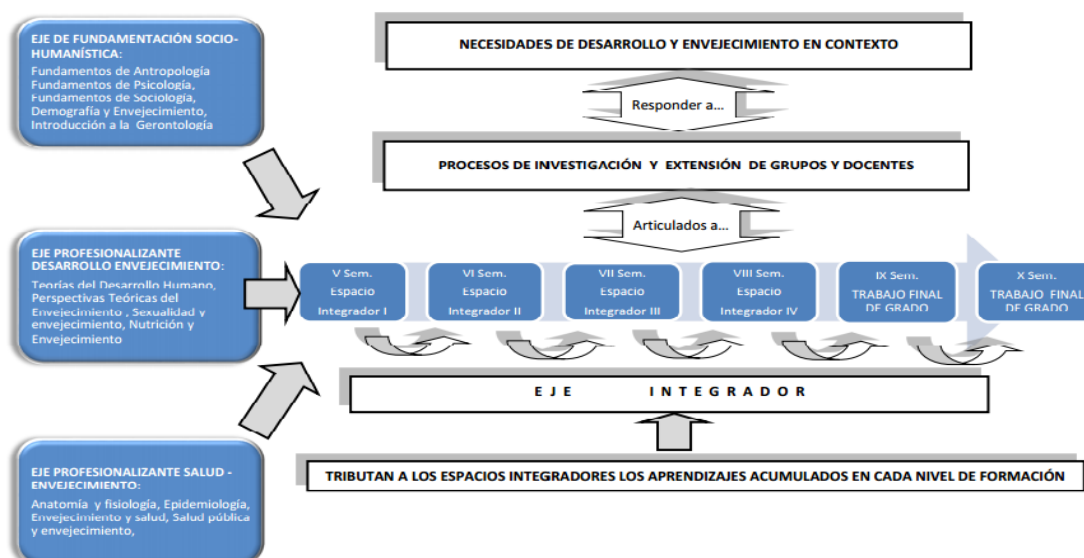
EJE DE FUNDAMENTACIÓN SOCIO-HUMANÍSTICA:
Fundamentos de Antropología
Fundamentos de Psicología,
Fundamentos de Sociología,
Demografía y Envejecimiento,
Introducción a la Gerontología

NECESIDADES DE DESARROLLO Y ENVEJECIMIENTO EN CONTEXTO

Responder a...

PROCESOS DE INVESTIGACIÓN Y EXTENSIÓN DE GRUPOS Y DOCENTES

Articulados a...

EJE PROFESIONALIZANTE DESARROLLO ENVEJECIMIENTO:
Teorías del Desarrollo Humano, Perspectivas Teóricas del Envejecimiento , Sexualidad y envejecimiento, Nutrición y Envejecimiento

V Sem. Espacio Integrador I

VI Sem. Espacio Integrador II

VII Sem. Espacio Integrador III

VIII Sem. Espacio Integrador IV

IX Sem. TRABAJO FINAL DE GRADO

X Sem. TRABAJO FINAL DE GRADO

E J E I N T E G R A D O R

EJE PROFESIONALIZANTE SALUD - ENVEJECIMIENTO:
Anatomía y fisiología, Epidemiología, Envejecimiento y salud, Salud pública y envejecimiento,

TRIBUTAN A LOS ESPACIOS INTEGRADORES LOS APRENDIZAJES ACUMULADOS EN CADA NIVEL DE FORMACIÓN